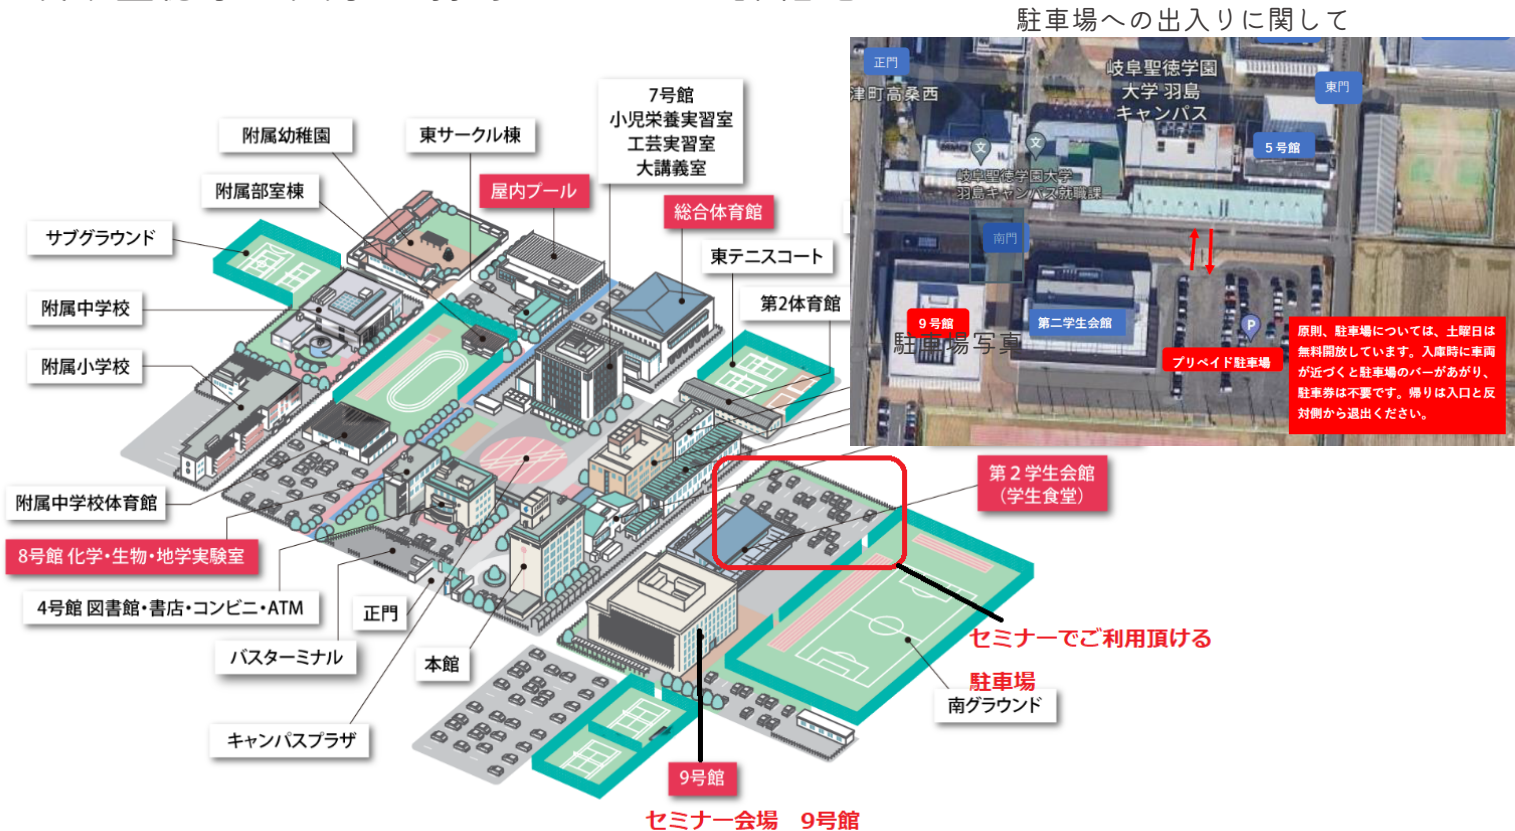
駐車場への出入りに関して

7号館
小児栄養実習室
工芸実習室
大講義室

附属幼稚園
東サークル棟
屋内プール
総合体育館
附属部室棟
サブグラウンド
東テニスコート
第2体育館
附属中学校
附属小学校
附属中学校体育館
8号館 化学・生物・地学実験室
4号館 図書館・書店・コンビニ・ATM
正門
バスターミナル
本館
キャンパスプラザ
第２学生会館
（学生食堂）
セミナーでご利用頂ける
駐車場
南グラウンド
9号館
セミナー会場　9号館

正門
津町高桑西
岐阜聖徳学園
大学 羽島
キャンパス
東門
5号館
岐阜聖徳学園大学
羽島キャンパス就職課
南門
9号館
駐車場写真
第二学生会館
プリペイド駐車場
原則、駐車場については、土曜日は無料開放しています。入庫時に車両が近づくと駐車場のバーがあがり、駐車券は不要です。帰りは入口と反対側から退出ください。